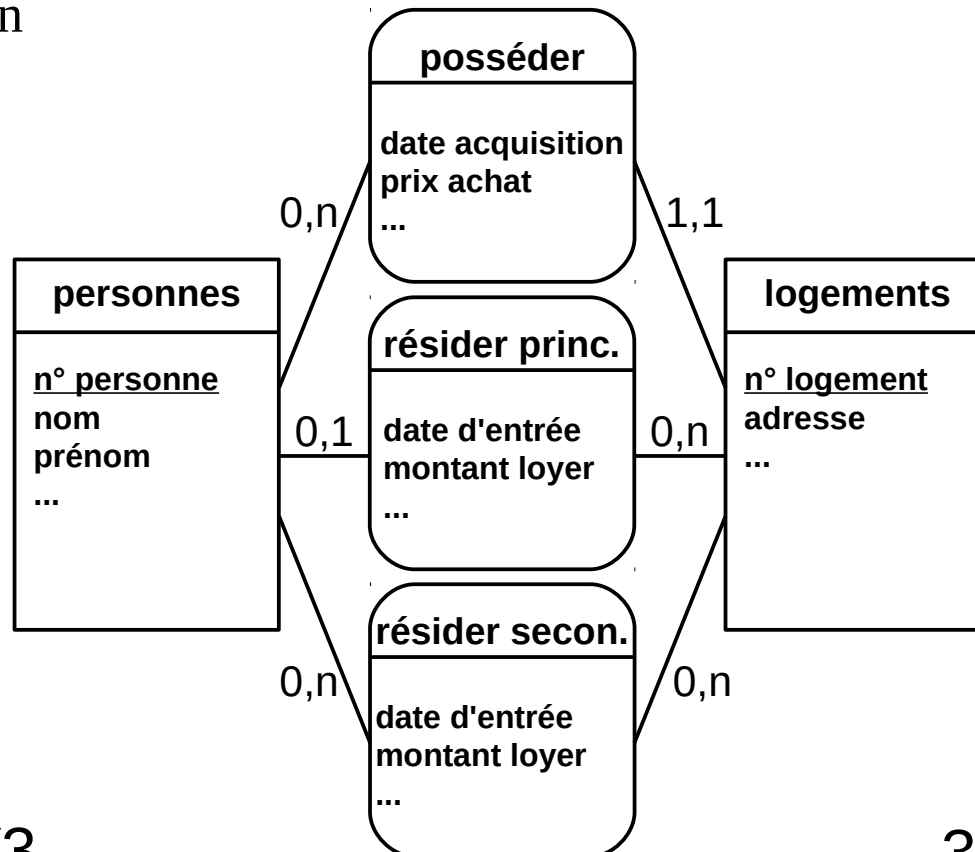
n

posséder

date acquisition
prix achat
...

0,n

1,1

personnes

n° personne
nom
prénom
...

résider princ.

date d'entrée
montant loyer
...

0,1

0,n

logements

n° logement
adresse
...

résider secon.

date d'entrée
montant loyer
...

0,n

0,n

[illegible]

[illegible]